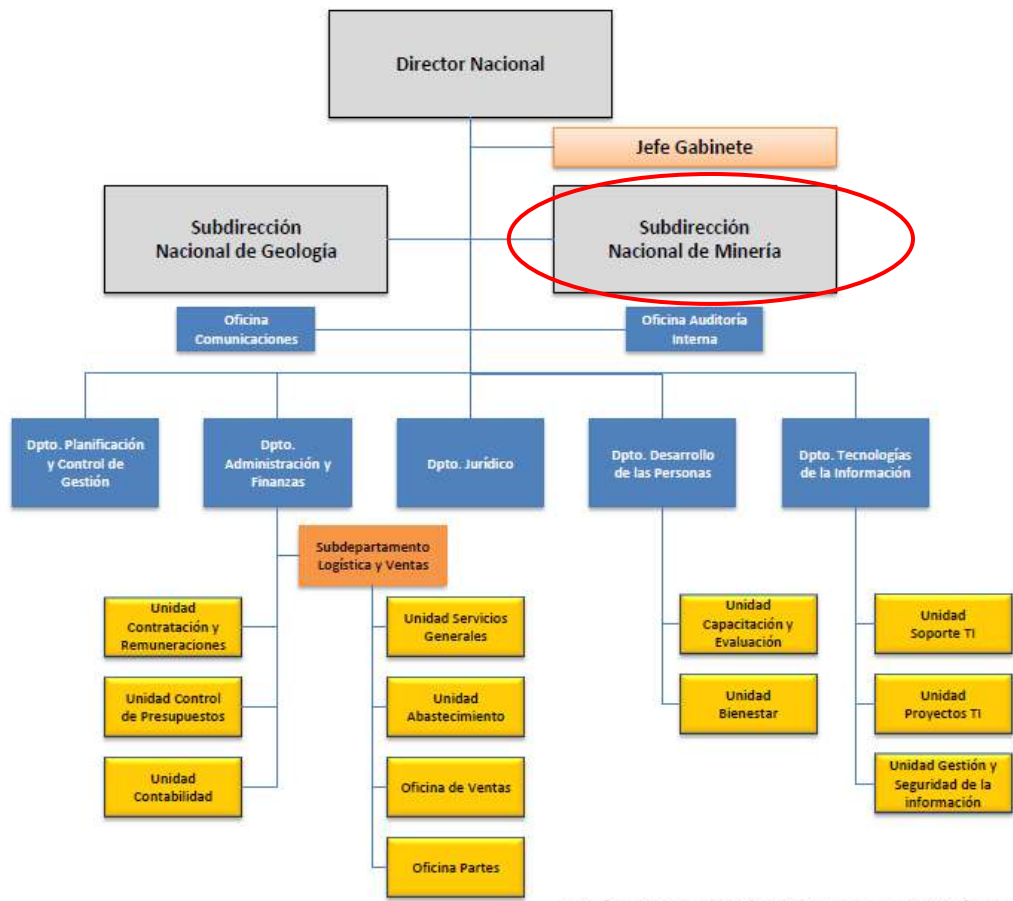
Director Nacional

Jefe Gabinete

Subdirección Nacional de Geología

Subdirección Nacional de Minería

Oficina Comunicaciones

Oficina Auditoría Interna

Dpto. Planificación y Control de Gestión

Dpto. Administración y Finanzas

Dpto. Jurídico

Dpto. Desarrollo de las Personas

Dpto. Tecnologías de la Información

Subdepartamento Logística y Ventas

Unidad Contratación y Remuneraciones

Unidad Control de Presupuestos

Unidad Contabilidad

Unidad Servicios Generales

Unidad Abastecimiento

Oficina de Ventas

Oficina Partes

Unidad Capacitación y Evaluación

Unidad Bienestar

Unidad Soporte TI

Unidad Proyectos TI

Unidad Gestión y Seguridad de la información